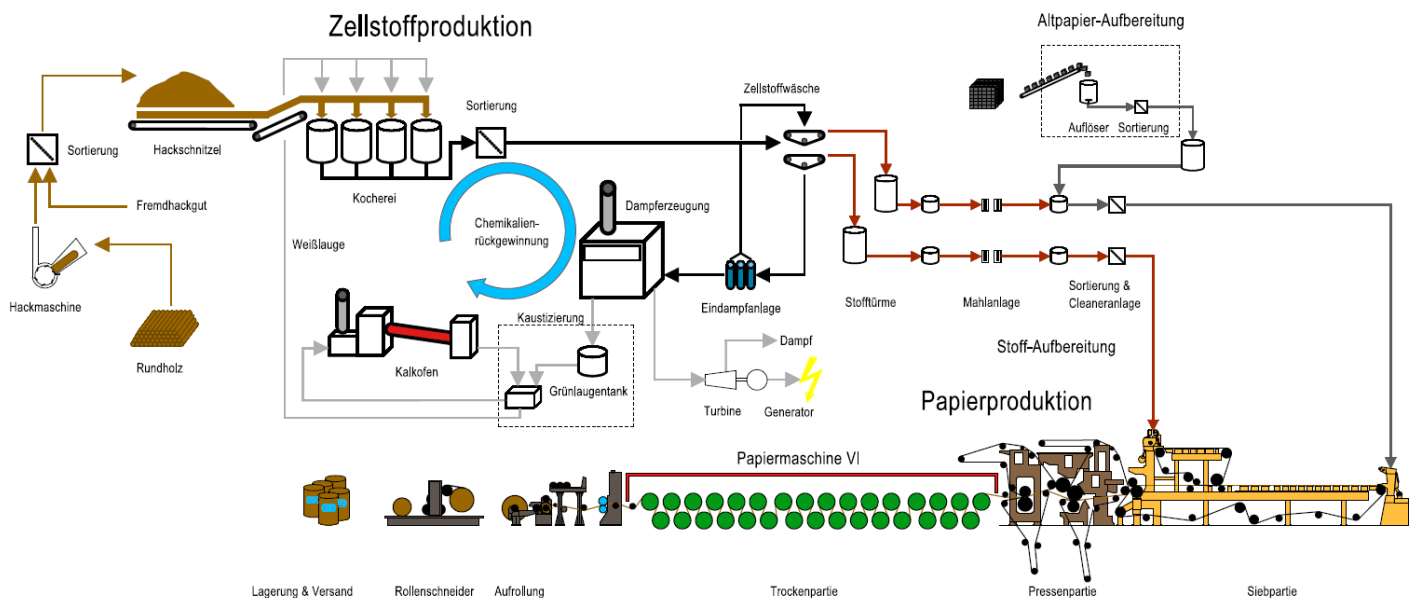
Zellstoffproduktion

Altpapier-Aufbereitung

Sortierung

Hackschnitzel

Sortierung

Zellstoffwäsche

Auflöser

Sortierung

Fremdhackgut

Kocherei

Dampferzeugung

Weißlauge

Chemikalien-rückgewinnung

Hackmaschine

Eindampfanlage

Stofftürme

Mahlanlage

Sortierung & Cleaneranlage

Kaustizierung

Rundholz

Dampf

Stoff-Aufbereitung

Kalkofen

Grünlaugentank

Turbine

Generator

Papierproduktion

Papiermaschine VI

Lagerung & Versand

Rollenschneider

Aufrollung

Trockenpartie

Pressenpartie

Siebpartie